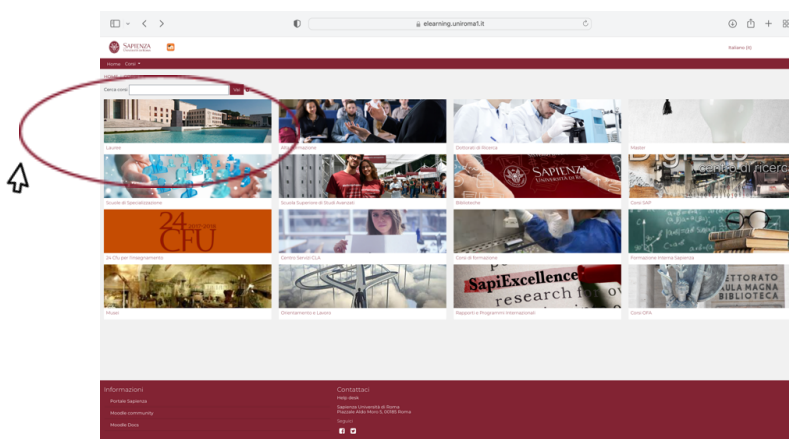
elearning.uniroma1.it

SAPIENZA Università di Roma

Italiano (it)

Home Corsi

Cerca corsi: Vai

Lauree

Alta Formazione

Dottorati di Ricerca

Master

Scuole di Specializzazione

Scuola Superiore di Studi Avanzati

Biblioteche

Corsi SAP

24 CFU per l'insegnamento

Centro Servizi CLA

Corsi di formazione

Formazione Interna Sapienza

Musei

Orientamento e Lavoro

Rapporti e Programmi Internazionali

Corsi OFA

24 CFU

SAPIENZA UNIVERSITÀ DI ROMA

DigiLab centro di ricerca

SapiExcellence research fo

RETTORATO SALA MAGNA BIBLIOTECA

Informazioni

Portale Sapienza

Moodle community

Moodle Docs

Contattaci

Help desk

Sapienza Università di Roma Piazzale Aldo Moro 5, 00185 Roma

Seguici